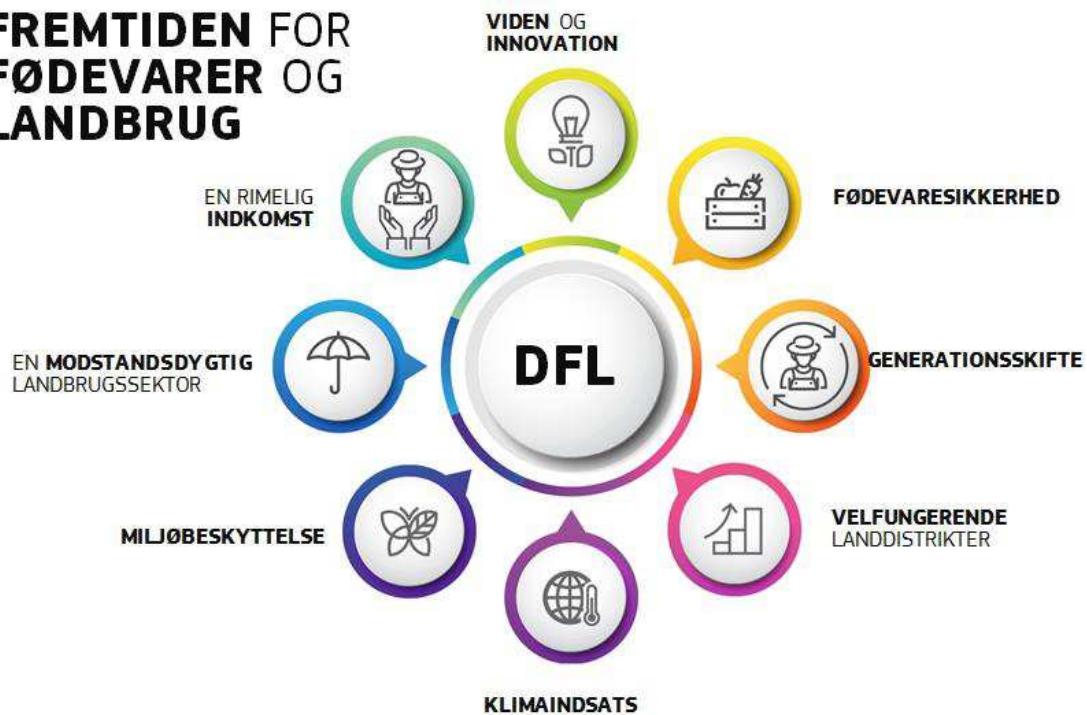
FREMTIDEN FOR
FØDEVARER OG
LANDBRUG

VIDEN OG INNOVATION

EN RIMELIG INDKOMST

FØDEVARESIKKERHED

EN MODSTANDSDYGTIG LANDBRUGSSEKTOR

DFL

GENERATIONSSKIFTE

MILJØBESKYTTELSE

VELFUNGERENDE LANDDISTRIKTER

KLIMAINDSATS